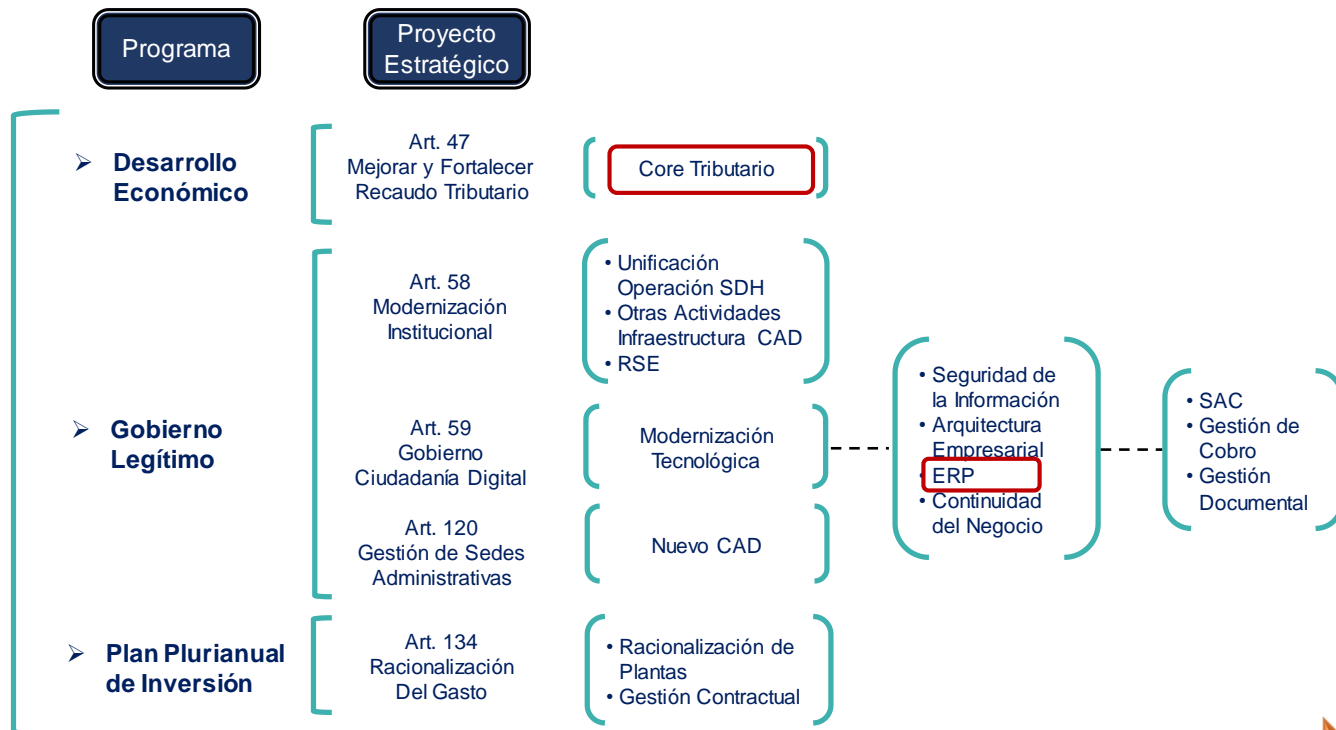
Programa

Proyecto Estratégico

➢ Desarrollo Económico

Art. 47
Mejorar y Fortalecer Recaudo Tributario

Core Tributario

Art. 58
Modernización Institucional

• Unificación Operación SDH
• Otras Actividades Infraestructura CAD
• RSE

➢ Gobierno Legítimo

Art. 59
Gobierno Ciudadanía Digital

Modernización Tecnológica

• Seguridad de la Información
• Arquitectura Empresarial
• ERP
• Continuidad del Negocio

• SAC
• Gestión de Cobro
• Gestión Documental

Art. 120
Gestión de Sedes Administrativas

Nuevo CAD

➢ Plan Plurianual de Inversión

Art. 134
Racionalización Del Gasto

• Racionalización de Plantas
• Gestión Contractual